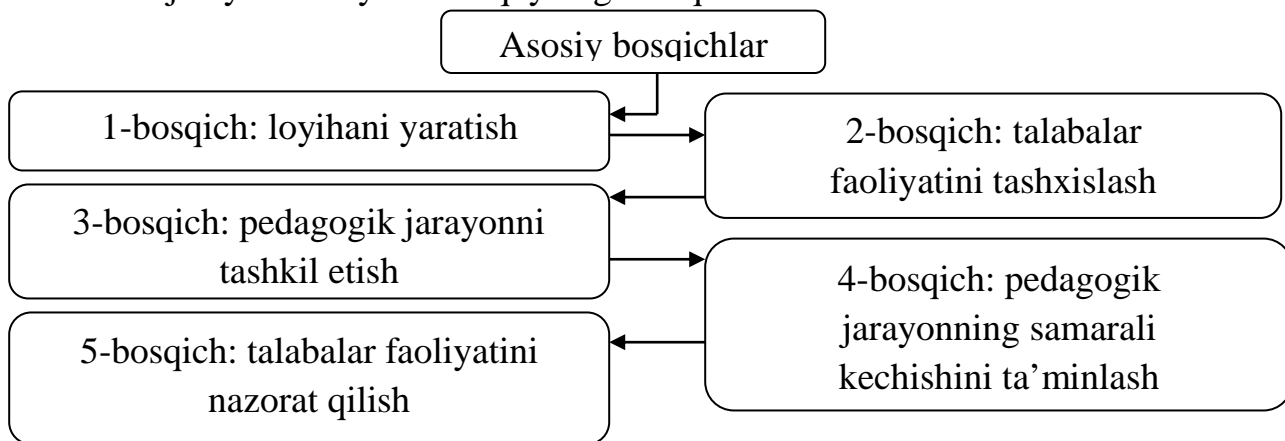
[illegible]

Asosiy bosqichlar

1-bosqich: loyihani yaratish

2-bosqich: talabalar faoliyatini tashxislash

3-bosqich: pedagogik jarayonni tashkil etish

4-bosqich: pedagogik jarayonning samarali kechishini ta’minlash

5-bosqich: talabalar faoliyatini nazorat qilish